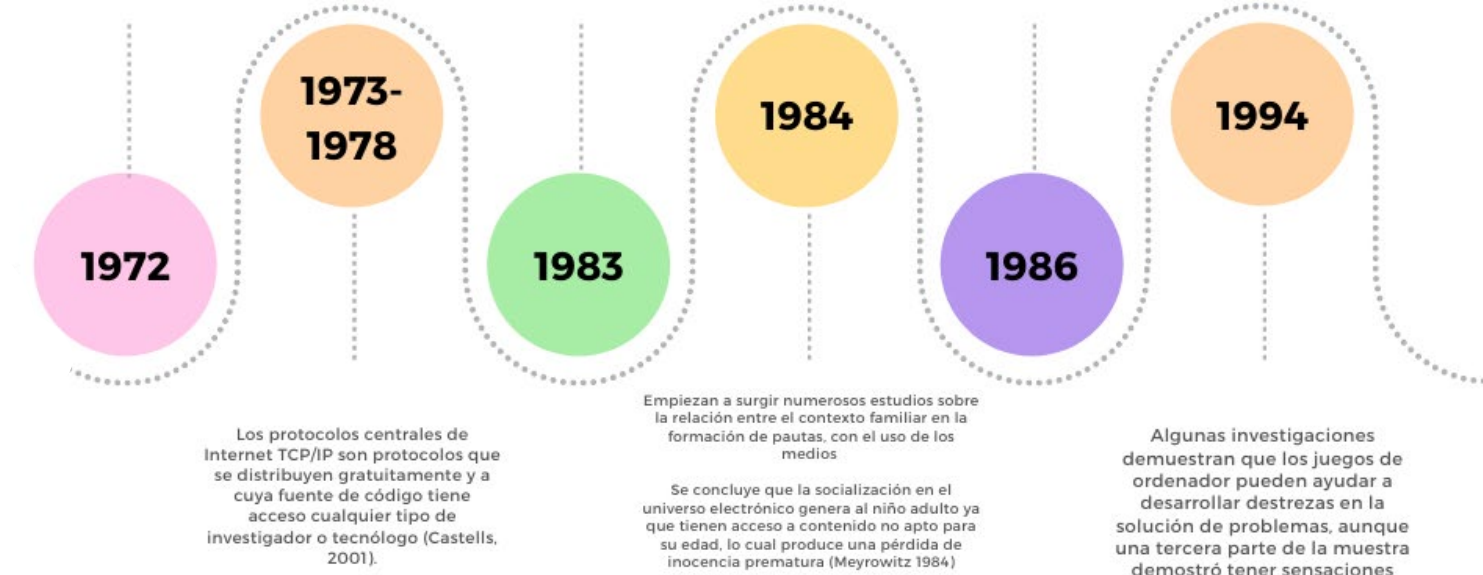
1972

1973-1978

1983

1984

1986

1994

Los protocolos centrales de Internet TCP/IP son protocolos que se distribuyen gratuitamente y a cuya fuente de código tiene acceso cualquier tipo de investigador o tecnólogo (Castells, 2001).

Empiezan a surgir numerosos estudios sobre la relación entre el contexto familiar en la formación de pautas, con el uso de los medios

Se concluye que la socialización en el universo electrónico genera al niño adulto ya que tienen acceso a contenido no apto para su edad, lo cual produce una pérdida de inocencia prematura (Meyrowitz 1984)

Algunas investigaciones demuestran que los juegos de ordenador pueden ayudar a desarrollar destrezas en la solución de problemas, aunque una tercera parte de la muestra demostró tener sensaciones